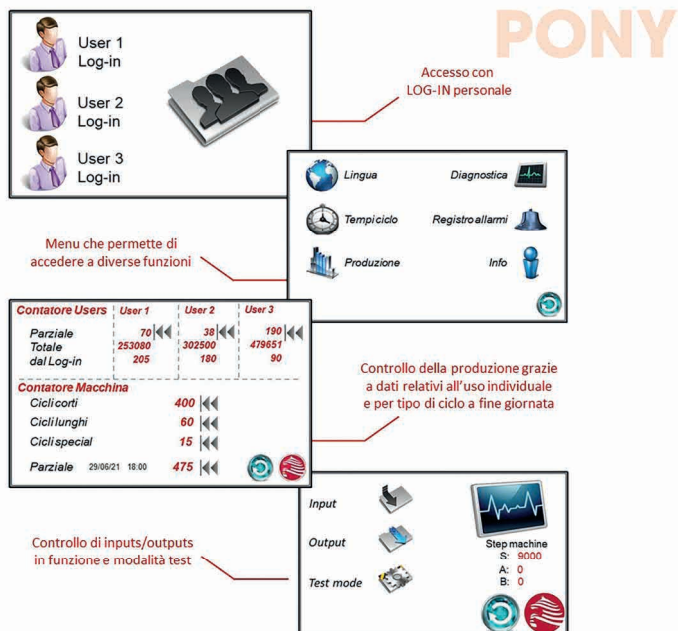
PONY

User 1
Log-in

User 2
Log-in

User 3
Log-in

Accesso con
LOG-IN personale

Lingua
Diagnostica
Tempi ciclo
Registro allarmi
Produzione
Info

Menu che permette di
accedere a diverse funzioni

| Contatore Users | User 1 | User 2 | User 3 |
|---|---|---|---|
| Parziale | 70 | 38 | 190 |
| Totale | 253080 | 302500 | 479651 |
| dal Log-in | 205 | 180 | 90 |

Contatore Macchina
Cicli corti 400
Cicli lunghi 60
Cicli special 15
Parziale 29/06/21 18:00 475

Controllo della produzione grazie
a dati relativi all'uso individuale
e per tipo di ciclo a fine giornata

Input
Output
Test mode
Step machine
S: 9000
A: 0
B: 0

Controllo di inputs/outputs
in funzione e modalità test